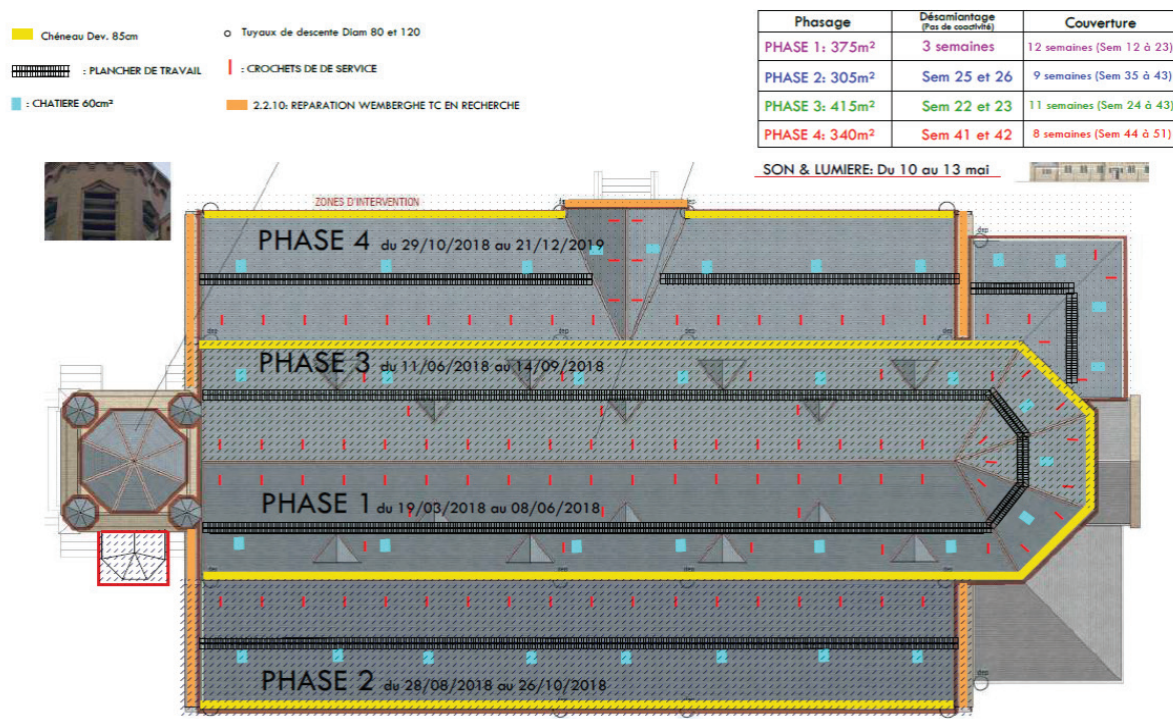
Chéneau Dev. 85cm

: PLANCHER DE TRAVAIL

: CHATIERE 60cm²

Tuyaux de descente Diam 80 et 120

: CROCHETS DE DE SERVICE

2.2.10: REPARATION WEMBERGHE TC EN RECHERCHE

| Phasage | Désamiantage (Pas de coactivité) | Couverture |
|---|---|---|
| PHASE 1: 375m² | 3 semaines | 12 semaines (Sem 12 à 23) |
| PHASE 2: 305m² | Sem 25 et 26 | 9 semaines (Sem 35 à 43) |
| PHASE 3: 415m² | Sem 22 et 23 | 11 semaines (Sem 24 à 43) |
| PHASE 4: 340m² | Sem 41 et 42 | 8 semaines (Sem 44 à 51) |

SON & LUMIERE: Du 10 au 13 mai

ZONES D'INTERVENTION

PHASE 4 du 29/10/2018 au 21/12/2019

PHASE 3 du 11/06/2018 au 14/09/2018

PHASE 1 du 19/03/2018 au 08/06/2018

PHASE 2 du 28/08/2018 au 26/10/2018